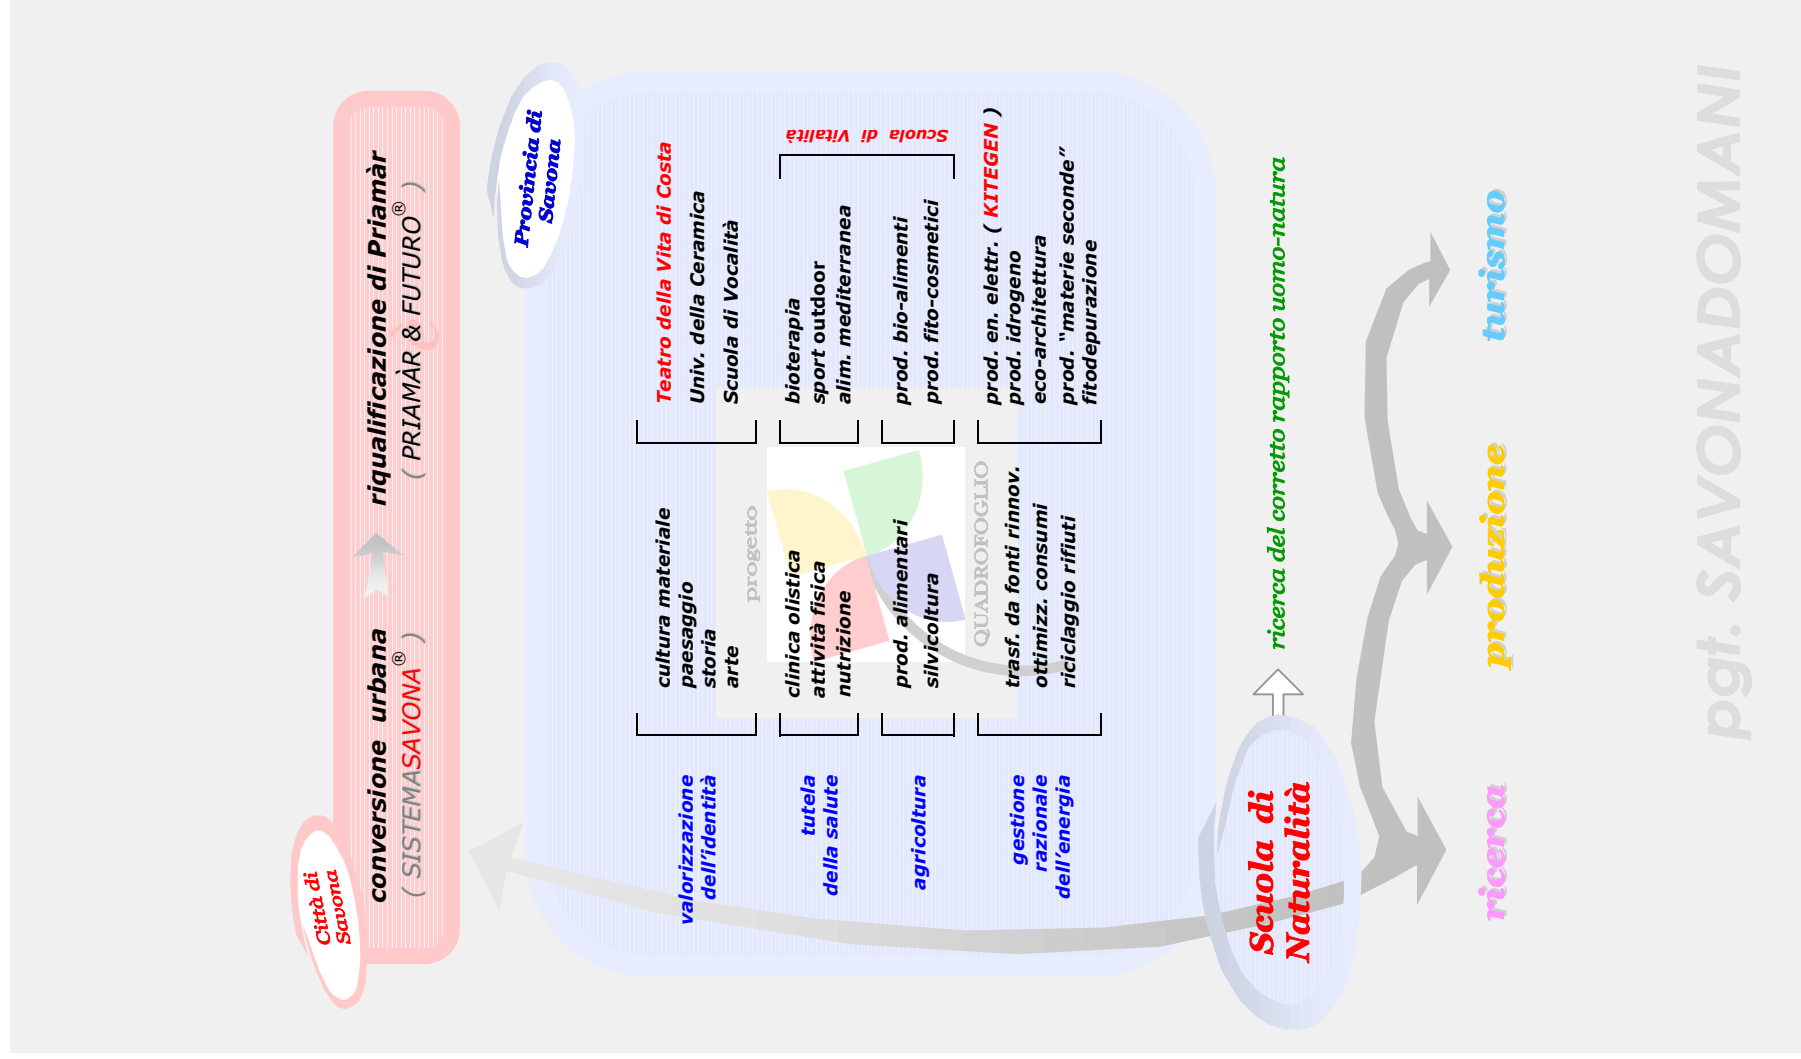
Città di Savona

conversione urbana
( SISTEMASAVONA® )

riqualificazione di Priamàr
( PRIAMÀR & FUTURO® )

Provincia di Savona

valorizzazione dell'identità
cultura materiale
paesaggio
storia
arte

Teatro della Vita di Costa
Univ. della Ceramica
Scuola di Vocalità

tutela della salute
clinica olistica
attività fisica
nutrizione

bioterapia
sport outdoor
alim. mediterranea

Scuola di Vitalità

agricoltura
prod. alimentari
silvicoltura

prod. bio-alimenti
prod. fito-cosmetici

gestione razionale dell'energia
trasf. da fonti rinnov.
ottimizz. consumi
riciclaggio rifiuti

prod. en. elettr. ( KITEGEN )
prod. idrogeno
eco-architettura
prod. "materie seconde"
fitodepurazione

progetto
QUADROFOGLIO

Scuola di Naturalità

ricerca del corretto rapporto uomo-natura

ricerca
produzione
turismo

pgt. SAVONADOMANI